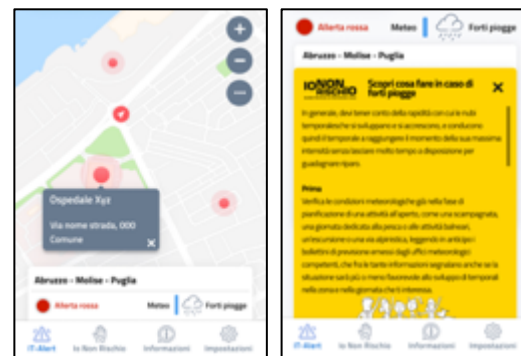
+
−
−

Ospedale Xyz
Via nome strada, 000
Comune
×

Abruzzo - Molise - Puglia
Allerta rossa
Meteo
Forti piogge

IT-Alert
Io Non Rischio
Informazioni
Impostazioni

Allerta rossa
Meteo
Forti piogge

Abruzzo - Molise - Puglia

IO NON RISCHIO
Scopri cosa fare in caso di forti piogge
×

In generale, devi tener conto della rapidità con cui le nubi temporalesche si sviluppano e si accrescono, e conducono quindi il temporale a raggiungere il momento della sua massima intensità senza lasciare molto tempo a disposizione per guadagnare riparo.

Prima
Verifica le condizioni meteorologiche già nella fase di pianificazione di una attività all'aperto, come una scampagnata, una giornata dedicata alla pesca o alle attività balneari, un'escursione o una via alpinistica, leggendo in anticipo i bollettini di previsione emessi dagli uffici meteorologici competenti, che fra le tante informazioni segnalano anche se la situazione sarà più o meno favorevole allo sviluppo di temporali nella zona e nella giornata che ti interessa.

IT-Alert
Io Non Rischio
Informazioni
Impostazioni